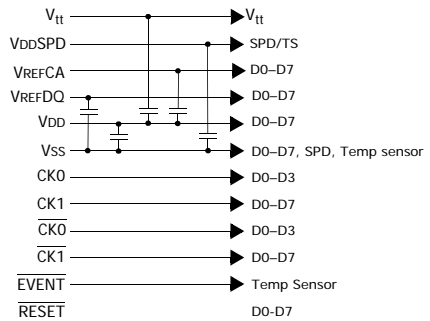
$V_{tt}$ $V_{tt}$
VDDSPD SPD/TS
VREFCA D0–D7
VREFDQ D0–D7
VDD D0–D7
VSS D0–D7, SPD, Temp sensor
CK0 D0–D3
CK1 D0–D7
$\overline{CK0}$ D0–D3
$\overline{CK1}$ D0–D7
$\overline{EVENT}$ Temp Sensor
$\overline{RESET}$ D0-D7